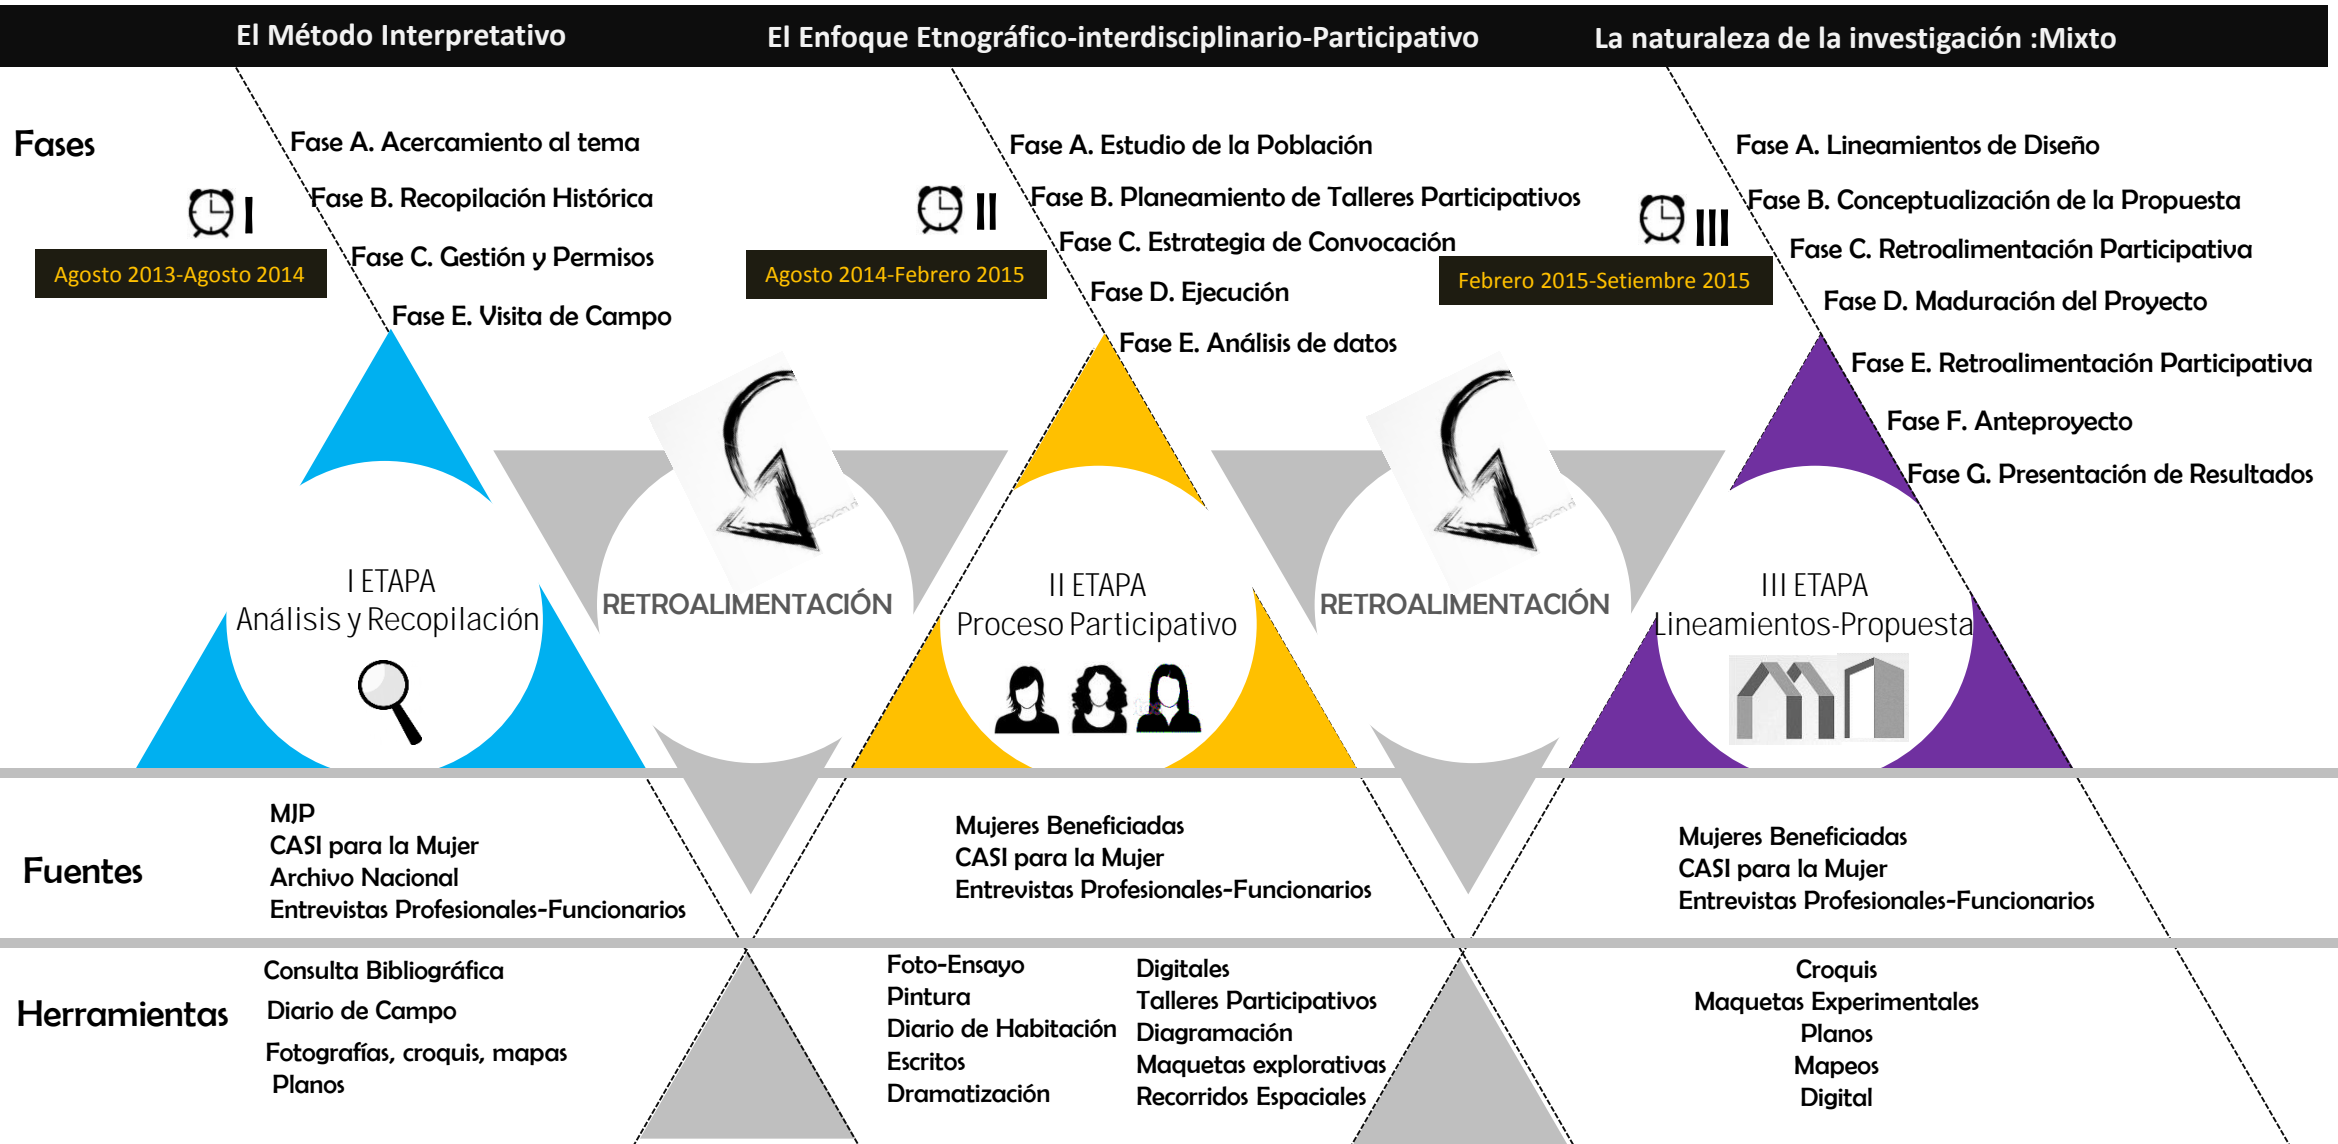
El Método Interpretativo

El Enfoque Etnográfico-interdisciplinario-Participativo

La naturaleza de la investigación :Mixto

Fases

I

Agosto 2013-Agosto 2014

Fase A. Acercamiento al tema
Fase B. Recopilación Histórica
Fase C. Gestión y Permisos
Fase E. Visita de Campo

II

Agosto 2014-Febrero 2015

Fase A. Estudio de la Población
Fase B. Planeamiento de Talleres Participativos
Fase C. Estrategia de Convocación
Fase D. Ejecución
Fase E. Análisis de datos

III

Febrero 2015-Setiembre 2015

Fase A. Lineamientos de Diseño
Fase B. Conceptualización de la Propuesta
Fase C. Retroalimentación Participativa
Fase D. Maduración del Proyecto
Fase E. Retroalimentación Participativa
Fase F. Anteproyecto
Fase G. Presentación de Resultados

I ETAPA
Análisis y Recopilación

RETROALIMENTACIÓN

II ETAPA
Proceso Participativo

RETROALIMENTACIÓN

III ETAPA
Lineamientos-Propuesta

Fuentes

MJP
CASI para la Mujer
Archivo Nacional
Entrevistas Profesionales-Funcionarios

Mujeres Beneficiadas
CASI para la Mujer
Entrevistas Profesionales-Funcionarios

Mujeres Beneficiadas
CASI para la Mujer
Entrevistas Profesionales-Funcionarios

Herramientas

Consulta Bibliográfica
Diario de Campo
Fotografías, croquis, mapas
Planos

Foto-Ensayo
Pintura
Diario de Habitación
Escritos
Dramatización

Digitales
Talleres Participativos
Diagramación
Maquetas explorativas
Recorridos Espaciales

Croquis
Maquetas Experimentales
Planos
Mapeos
Digital